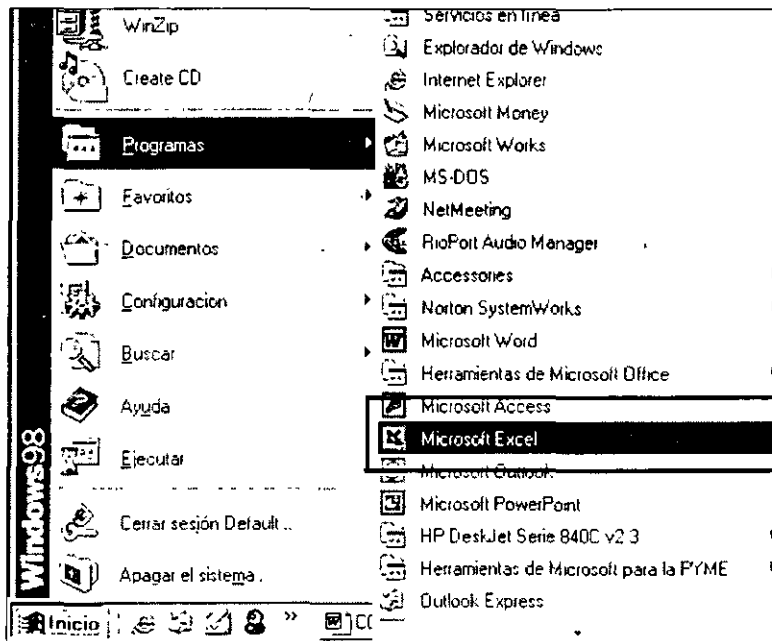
WinZip
Create CD
Programas
Favoritos
Documentos
Configuracion
Buscar
Ayuda
Ejecutar
Cerrar sesión Default ...
Apagar el sistema .
Windows98
Inicio

Servicios en línea
Explorador de Windows
Internet Explorer
Microsoft Money
Microsoft Works
MS-DOS
NetMeeting
RioPort Audio Manager
Accessories
Norton SystemWorks
Microsoft Word
Herramientas de Microsoft Office
Microsoft Access
Microsoft Excel
Microsoft Outlook
Microsoft PowerPoint
HP DeskJet Serie 840C v2 3
Herramientas de Microsoft para la PYME
Outlook Express